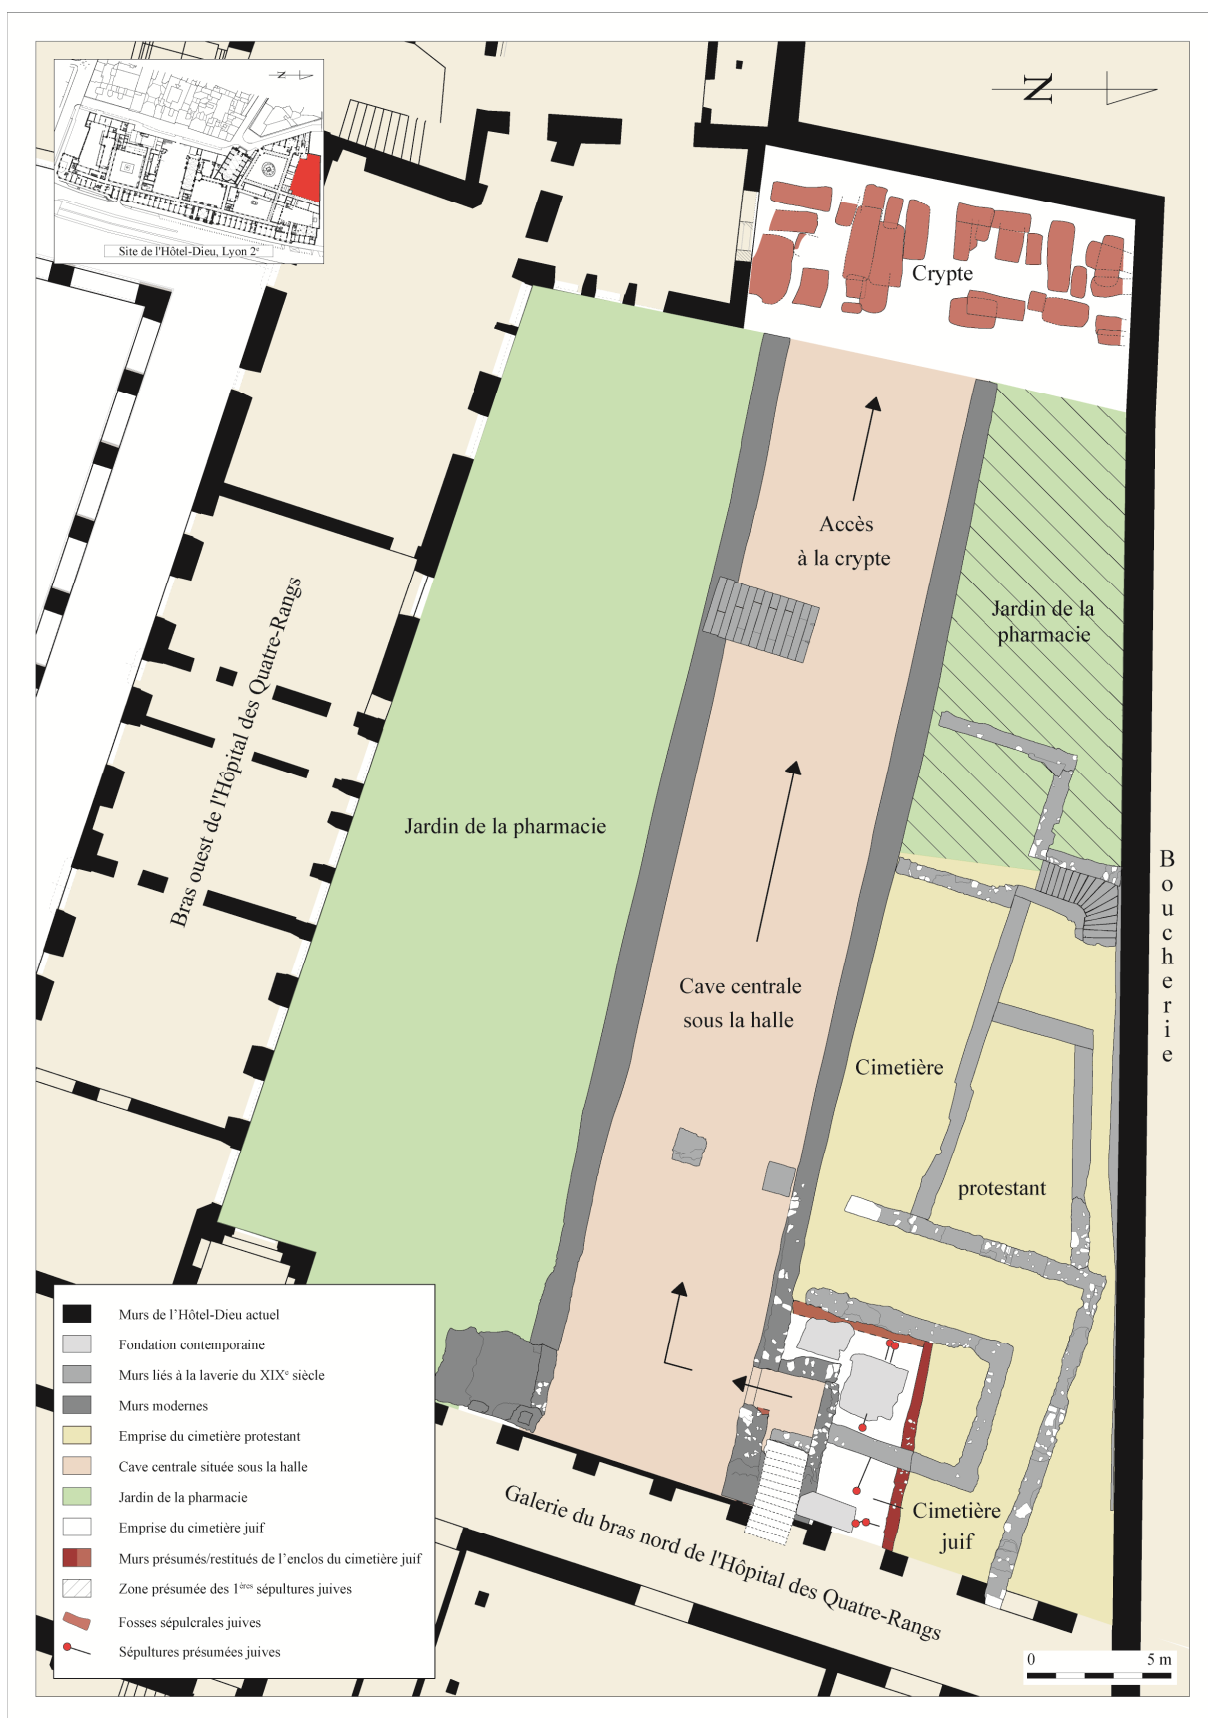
N

Site de l'Hôtel-Dieu, Lyon 2e

N

Crypte

Accès à la crypte

Jardin de la pharmacie

Jardin de la pharmacie

Bras ouest de l'Hôpital des Quatre-Rangs

Cave centrale sous la halle

Cimetière

protestant

Boucherie

Cimetière juif

Galerie du bras nord de l'Hôpital des Quatre-Rangs

Murs de l'Hôtel-Dieu actuel
Fondation contemporaine
Murs liés à la laverie du XIXe siècle
Murs modernes
Emprise du cimetière protestant
Cave centrale située sous la halle
Jardin de la pharmacie
Emprise du cimetière juif
Murs présumés/restitués de l'enclos du cimetière juif
Zone présumée des 1ères sépultures juives
Fosses sépulcrales juives
Sépultures présumées juives

0 5 m